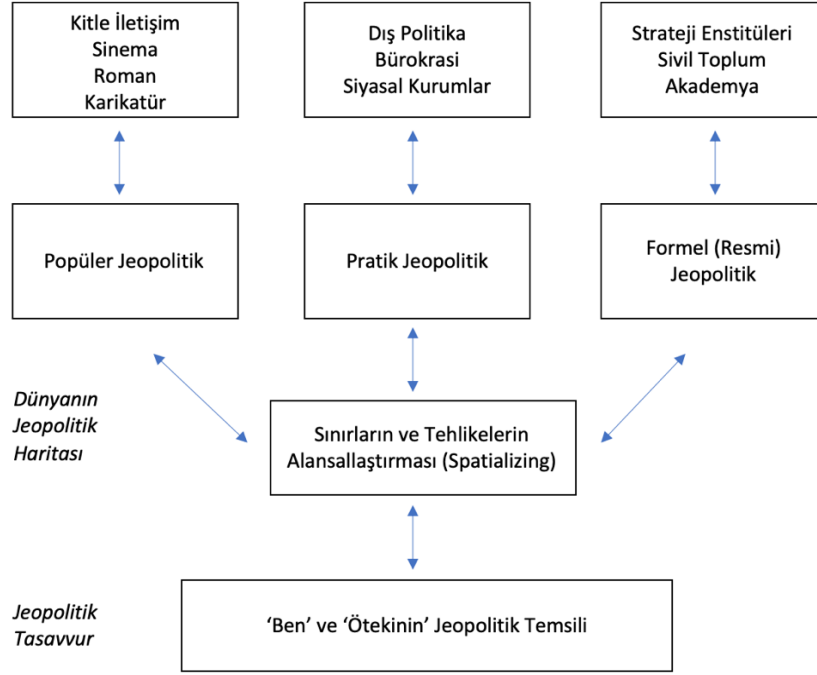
Kitle İletişim
Sinema
Roman
Karikatür

Dış Politika
Bürokrasi
Siyasal Kurumlar

Strateji Enstitüleri
Sivil Toplum
Akademya

Popüler Jeopolitik

Pratik Jeopolitik

Formel (Resmi) Jeopolitik

Dünyanın Jeopolitik Haritası

Sınırların ve Tehlikelerin Alansallaştırması (Spatializing)

Jeopolitik Tasavvur

'Ben' ve 'Ötekinin' Jeopolitik Temsili